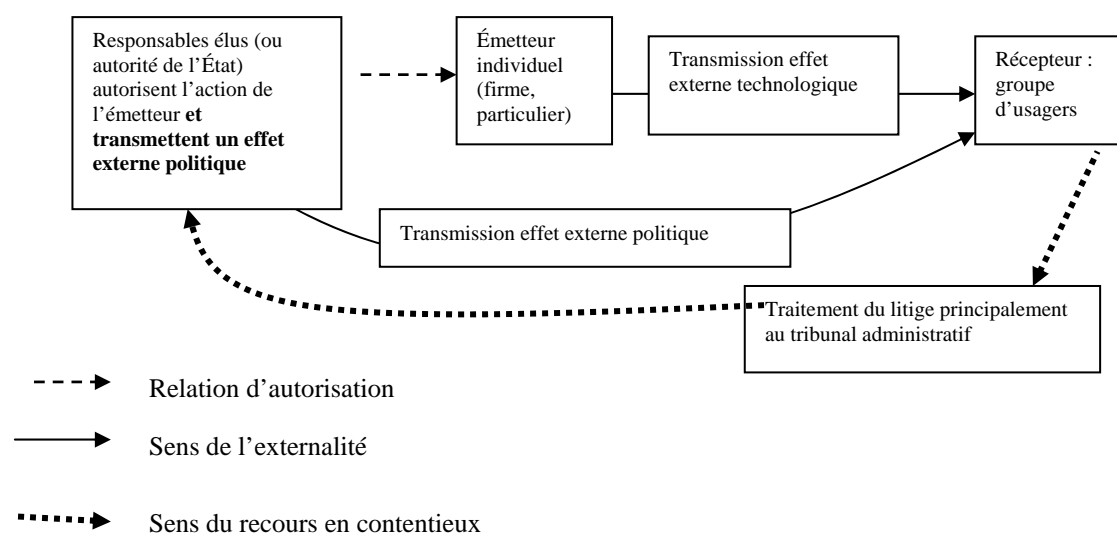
Responsables élus (ou autorité de l'État) autorisent l'action de l'émetteur **et transmettent un effet externe politique**

Émetteur individuel (firme, particulier)

Transmission effet externe technologique

Récepteur : groupe d'usagers

Transmission effet externe politique

Traitement du litige principalement au tribunal administratif

Relation d'autorisation

Sens de l'externalité

Sens du recours en contentieux